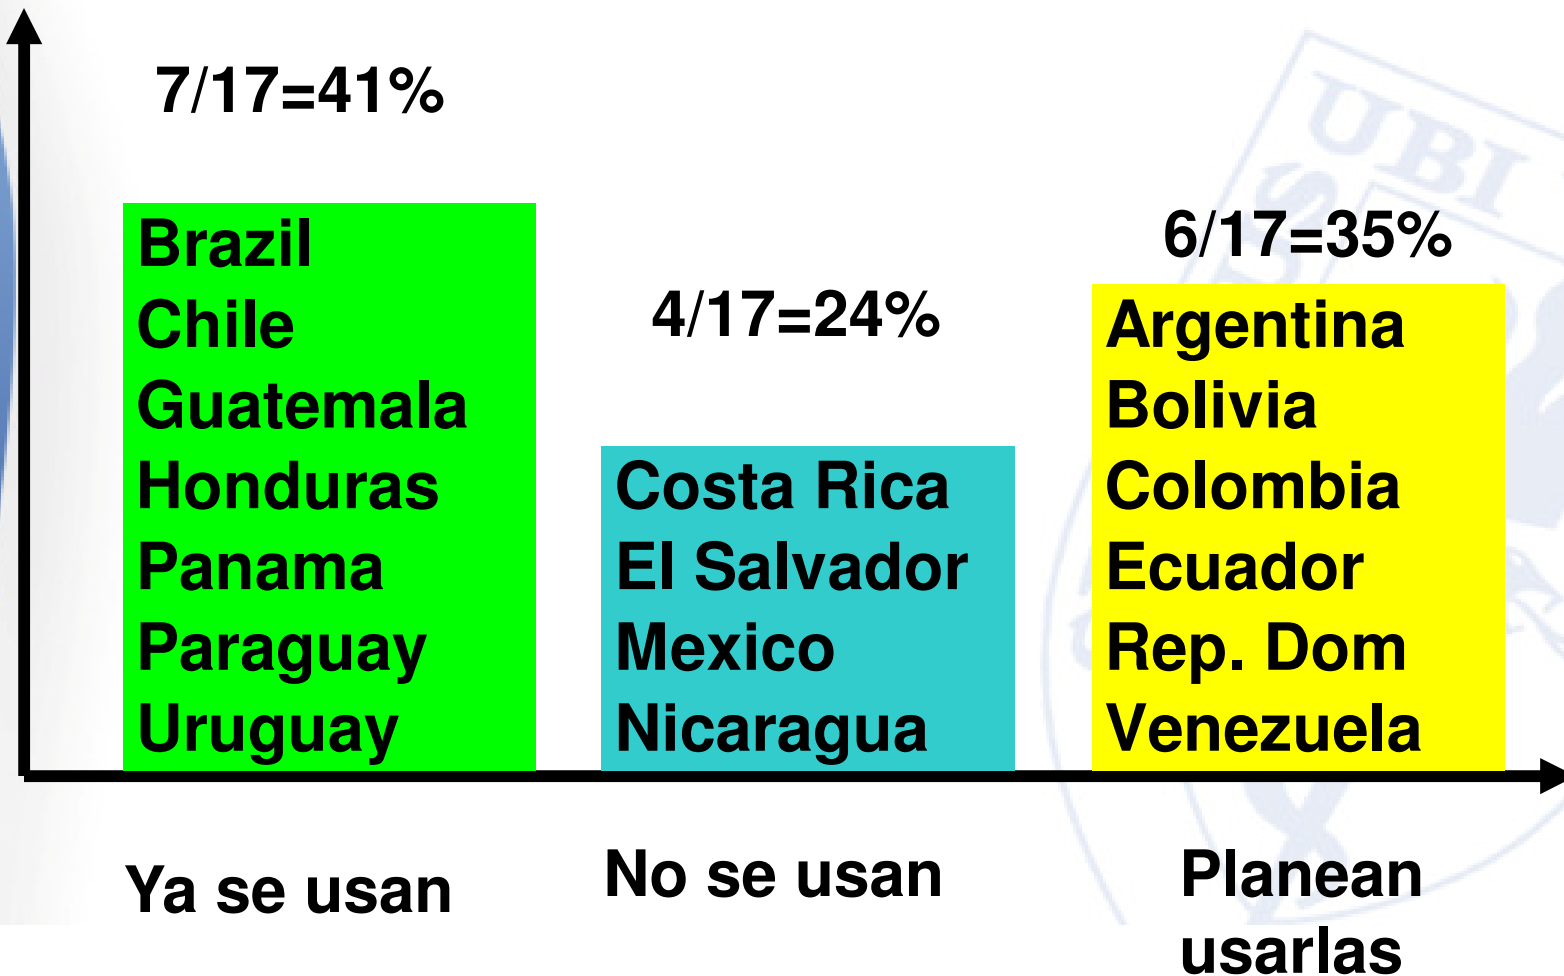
7/17=41%

Brazil
Chile
Guatemala
Honduras
Panama
Paraguay
Uruguay

4/17=24%

Costa Rica
El Salvador
Mexico
Nicaragua

6/17=35%

Argentina
Bolivia
Colombia
Ecuador
Rep. Dom
Venezuela

Ya se usan

No se usan

Planean usarlas

UBI